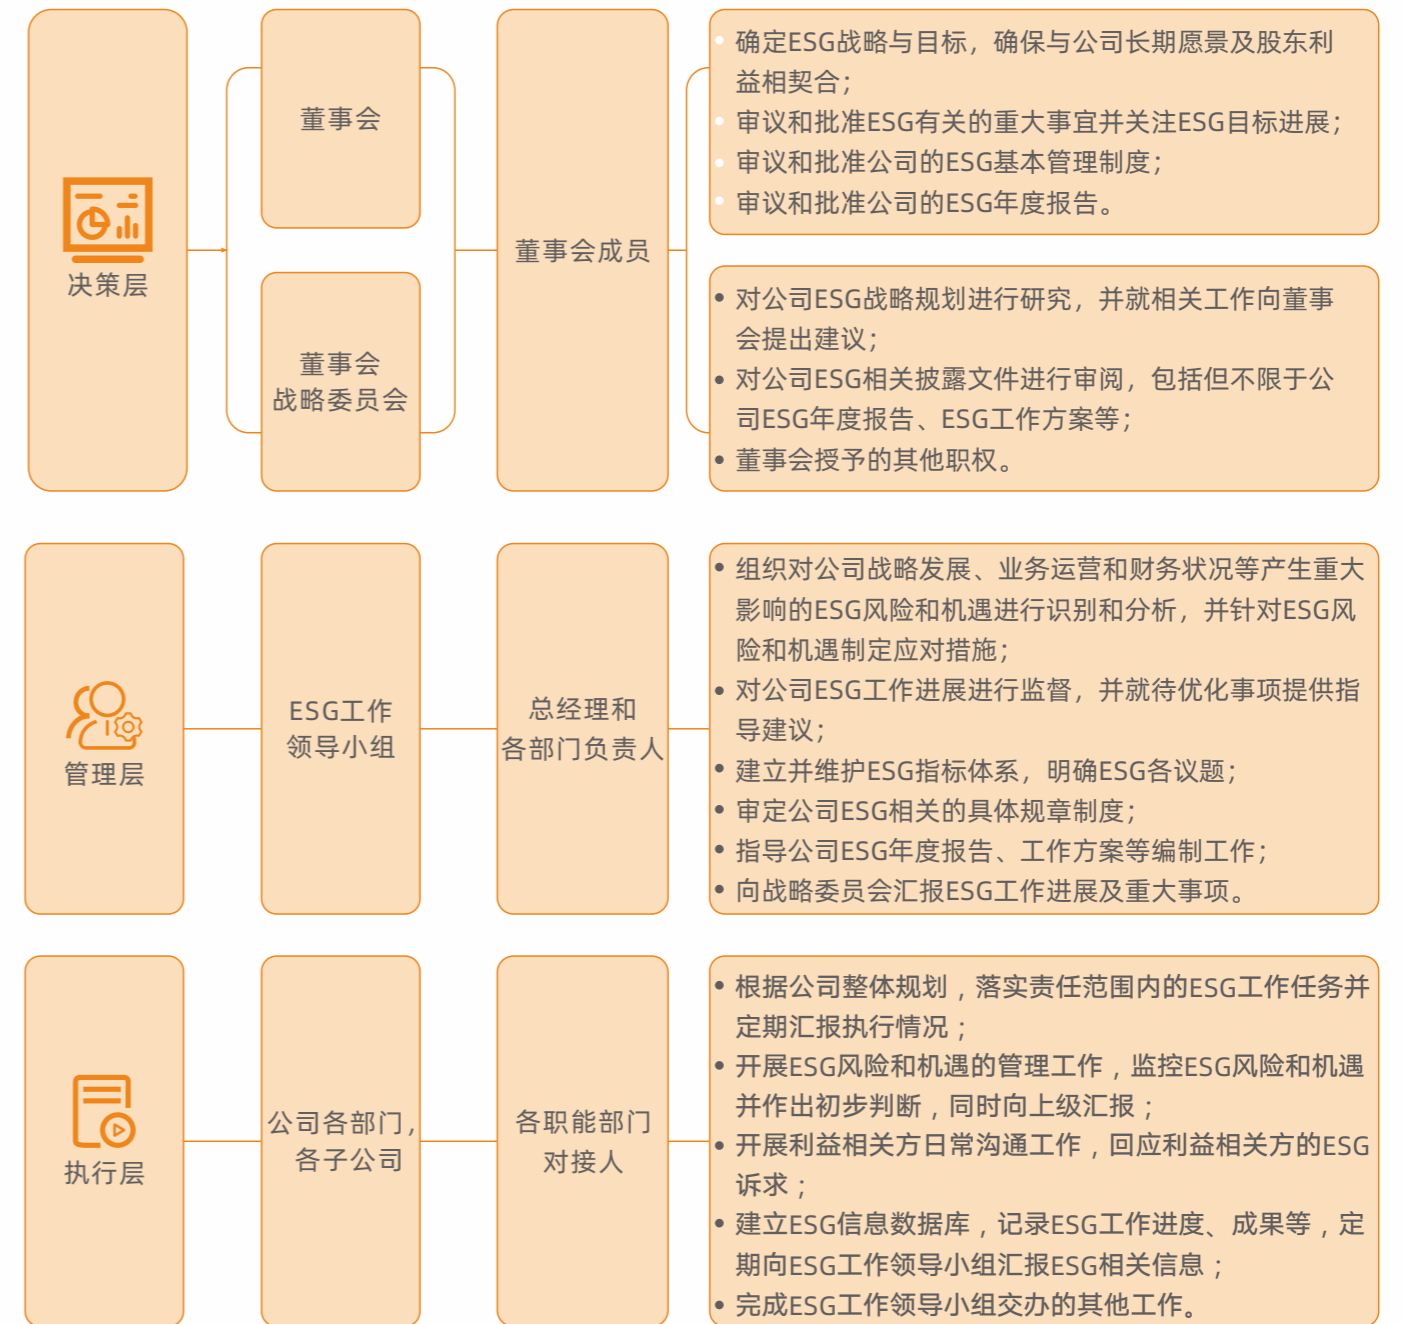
决策层

董事会

董事会战略委员会

董事会成员

• 确定ESG战略与目标，确保与公司长期愿景及股东利益相契合；
• 审议和批准ESG有关的重大事宜并关注ESG目标进展；
• 审议和批准公司的ESG基本管理制度；
• 审议和批准公司的ESG年度报告。

• 对公司ESG战略规划进行研究，并就相关工作向董事会提出建议；
• 对公司ESG相关披露文件进行审阅，包括但不限于公司ESG年度报告、ESG工作方案等；
• 董事会授予的其他职权。

管理层

ESG工作领导小组

总经理和各部门负责人

• 组织对公司战略发展、业务运营和财务状况等产生重大影响的ESG风险和机遇进行识别和分析，并针对ESG风险和机遇制定应对措施；
• 对公司ESG工作进展进行监督，并就待优化事项提供指导建议；
• 建立并维护ESG指标体系，明确ESG各议题；
• 审定公司ESG相关的具体规章制度；
• 指导公司ESG年度报告、工作方案等编制工作；
• 向战略委员会汇报ESG工作进展及重大事项。

执行层

公司各部门，各子公司

各职能部门对接人

• 根据公司整体规划，落实责任范围内的ESG工作任务并定期汇报执行情况；
• 开展ESG风险和机遇的管理工作，监控ESG风险和机遇并作出初步判断，同时向上级汇报；
• 开展利益相关方日常沟通工作，回应利益相关方的ESG诉求；
• 建立ESG信息数据库，记录ESG工作进度、成果等，定期向ESG工作领导小组汇报ESG相关信息；
• 完成ESG工作领导小组交办的其他工作。